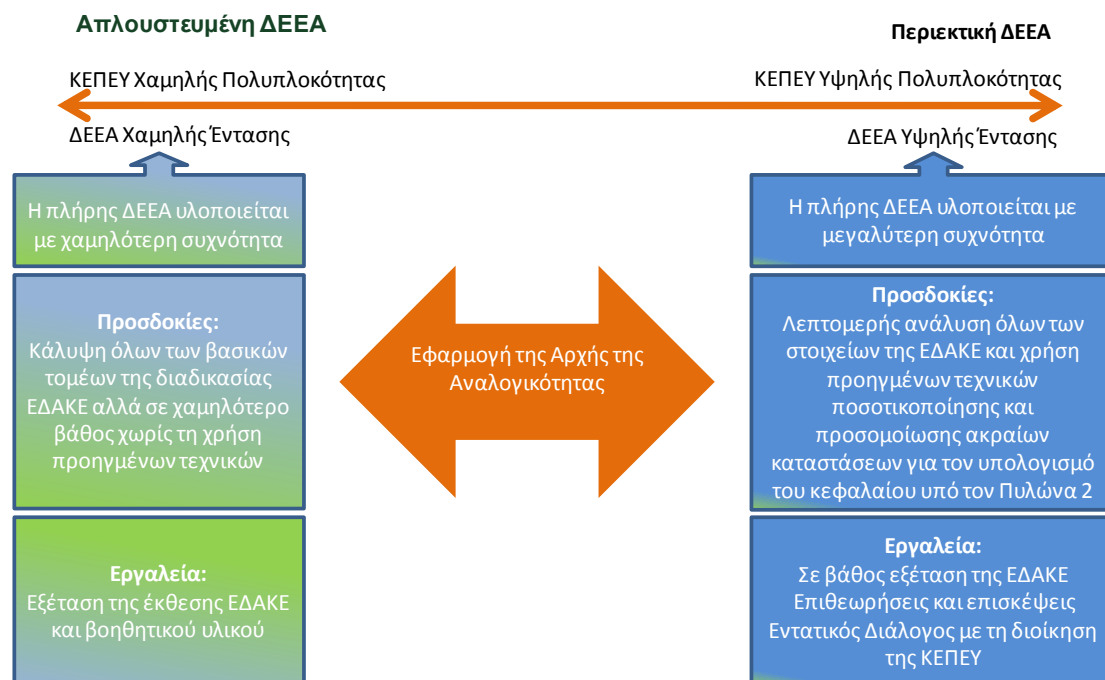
Απλουστευμένη ΔΕΕΑ

Περιεκτική ΔΕΕΑ

ΚΕΠΕΥ Χαμηλής Πολυπλοκότητας

ΚΕΠΕΥ Υψηλής Πολυπλοκότητας

ΔΕΕΑ Χαμηλής Έντασης

ΔΕΕΑ Υψηλής Έντασης

Η πλήρης ΔΕΕΑ υλοποιείται με χαμηλότερη συχνότητα

Προσδοκίες:
Κάλυψη όλων των βασικών τομέων της διαδικασίας ΕΔΑΚΕ αλλά σε χαμηλότερο βάθος χωρίς τη χρήση προηγμένων τεχνικών

Εργαλεία:
Εξέταση της έκθεσης ΕΔΑΚΕ και βοηθητικού υλικού

Εφαρμογή της Αρχής της Αναλογικότητας

Η πλήρης ΔΕΕΑ υλοποιείται με μεγαλύτερη συχνότητα

Προσδοκίες:
Λεπτομερής ανάλυση όλων των στοιχείων της ΕΔΑΚΕ και χρήση προηγμένων τεχνικών ποσοτικοποίησης και προσομοίωσης ακραίων καταστάσεων για τον υπολογισμό του κεφαλαίου υπό τον Πυλώνα 2

Εργαλεία:
Σε βάθος εξέταση της ΕΔΑΚΕ
Επιθεωρήσεις και επισκέψεις
Εντατικός Διάλογος με τη διοίκηση της ΚΕΠΕΥ